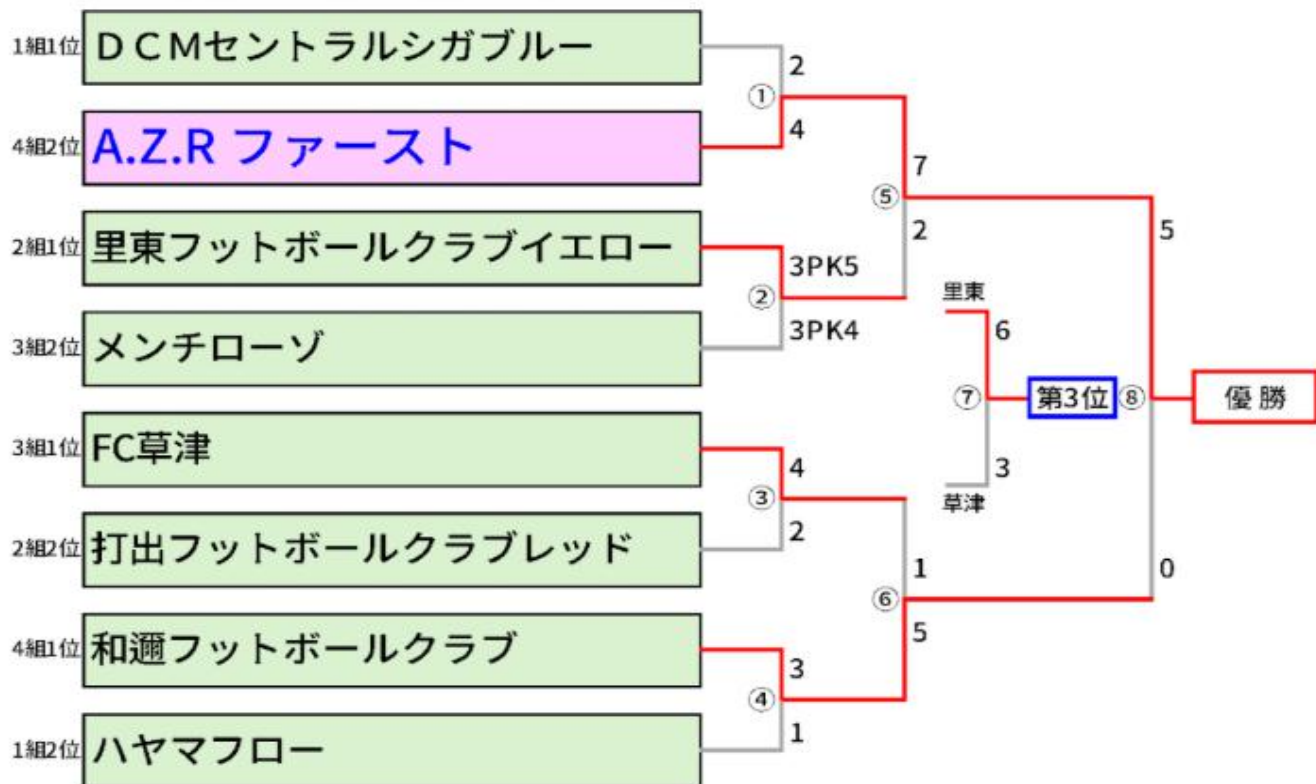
1組1位 ＤＣＭセントラルシガブルー
4組2位 A.Z.R ファースト
2組1位 里東フットボールクラブイエロー
3組2位 メンチローゾ
3組1位 FC草津
2組2位 打出フットボールクラブレッド
4組1位 和邇フットボールクラブ
1組2位 ハヤマフロー

① 2 4
② 3PK5 3PK4
③ 4 2
④ 3 1
⑤ 7 2
⑥ 1 5
⑦ 里東 6 草津 3
第3位
⑧ 5 0
優 勝